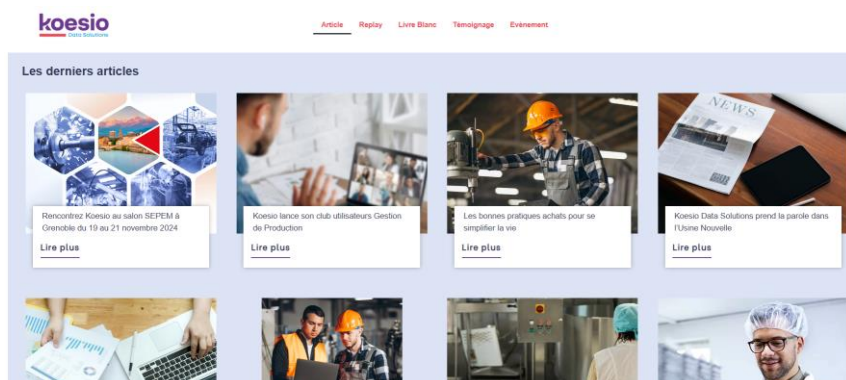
koesio
Data Solutions

Article Replay Livre Blanc Témoignage Evénement

Les derniers articles

Rencontrez Koesio au salon SEPEM à Grenoble du 19 au 21 novembre 2024
Lire plus

Koesio lance son club utilisateurs Gestion de Production
Lire plus

Les bonnes pratiques achats pour se simplifier la vie
Lire plus

NEWS

Koesio Data Solutions prend la parole dans l'Usine Nouvelle
Lire plus